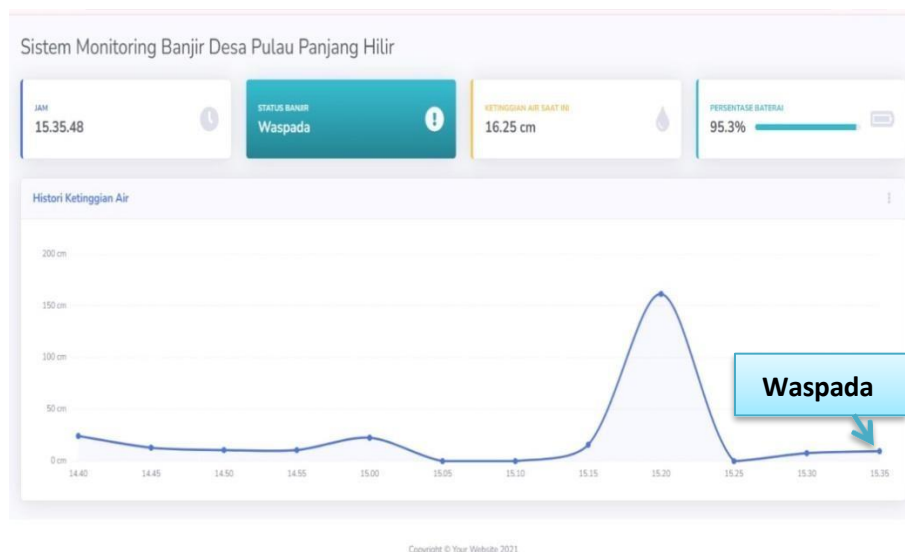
Sistem Monitoring Banjir Desa Pulau Panjang Hilir

JAM
15.35.48

STATUS BANJIR
Waspada

KETINGGIAN AIR SAAT INI
16.25 cm

PERSENTASE BATERAI
95.3%

Histori Ketinggian Air

200 cm
150 cm
100 cm
50 cm
0 cm

14.40 14.45 14.50 14.55 15.00 15.05 15.10 15.15 15.20 15.25 15.30 15.35

Waspada

Copyright © Your Website 2021